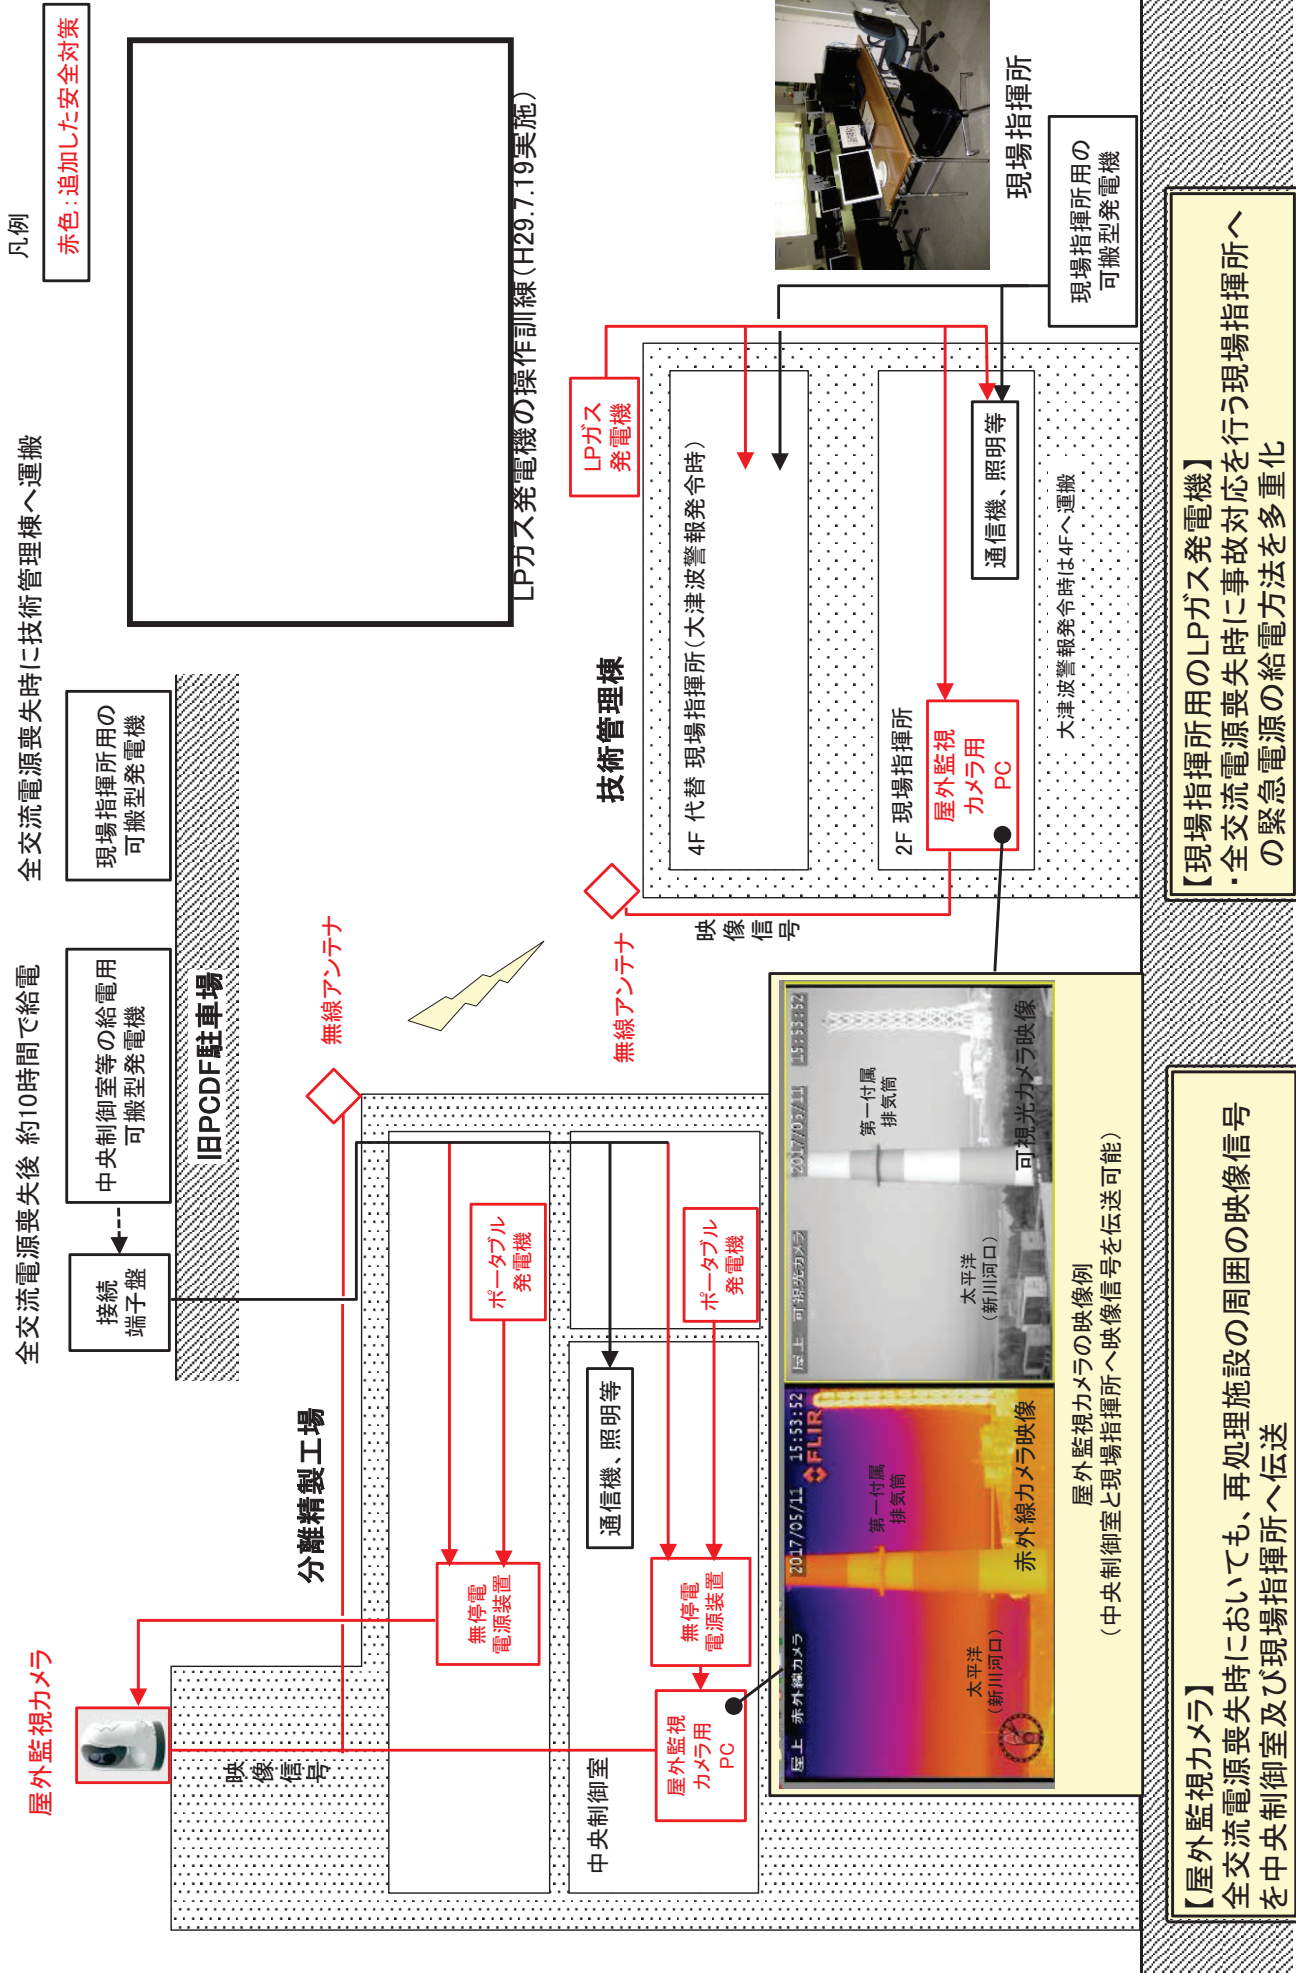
凡例
赤色：追加した安全対策

全交流電源喪失後 約10時間で給電
全交流電源喪失時に技術管理棟へ運搬

LPガス発電機の操作訓練（H29.7.19実施）

現場指揮所

接続端子盤
中央制御室等の給電用可搬型発電機
現場指揮所用の可搬型発電機
旧PCDF駐車場

無線アンテナ
無線アンテナ

LPガス発電機
現場指揮所用の可搬型発電機

技術管理棟
4F 代替 現場指揮所（大津波警報発令時）
2F 現場指揮所
通信機、照明等
屋外監視カメラ用PC
大津波警報発令時は4Fへ運搬
映像信号

分離精製工場
ポータブル発電機
ポータブル発電機
無停電電源装置
無停電電源装置
通信機、照明等
中央制御室
屋外監視カメラ用PC
屋外監視カメラ
映像信号

屋上 赤外線カメラ 2017/05/11 15:53:52
第一付属排気筒
太平洋（新川河口）
赤外線カメラ映像

屋上 可視光カメラ 2017/05/11 15:53:52
第一付属排気筒
太平洋（新川河口）
可視光カメラ映像

屋外監視カメラの映像例
（中央制御室と現場指揮所へ映像信号を伝送可能）

【現場指揮所用のLPガス発電機】
・全交流電源喪失時に事故対応を行う現場指揮所への緊急電源の給電方法を多重化

【屋外監視カメラ】
全交流電源喪失時においても、再処理施設の周囲の映像信号を中央制御室及び現場指揮所へ伝送